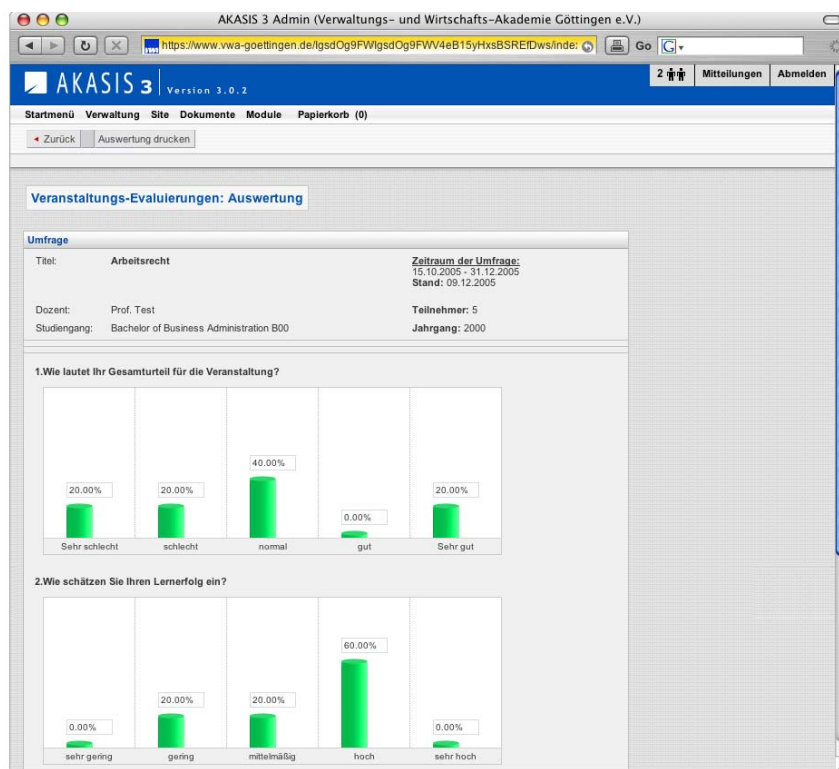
AKASIS 3 Admin (Verwaltungs- und Wirtschafts-Akademie Göttingen e.V.)

https://www.vwa-goettingen.de/lgsdOg9FWlgsdOg9FWV4eB15yHxsBSREfDws/inde:

Go

AKASIS 3 Version 3.0.2

2 Mitteilungen Abmelden

Startmenü Verwaltung Site Dokumente Module Papierkorb (0)

Zurück Auswertung drucken

Veranstaltungs-Evaluierungen: Auswertung

Umfrage

Titel: Arbeitsrecht

Zeitraum der Umfrage:
15.10.2005 - 31.12.2005
Stand: 09.12.2005

Dozent: Prof. Test

Teilnehmer: 5

Studiengang: Bachelor of Business Administration B00

Jahrgang: 2000

1.Wie lautet Ihr Gesamturteil für die Veranstaltung?

| 20.00% | 20.00% | 40.00% | 0.00% | 20.00% |
|---|---|---|---|---|
| Sehr schlecht | schlecht | normal | gut | Sehr gut |

2.Wie schätzen Sie Ihren Lernerfolg ein?

| 0.00% | 20.00% | 20.00% | 60.00% | 0.00% |
|---|---|---|---|---|
| sehr gering | gering | mittelmäßig | hoch | sehr hoch |